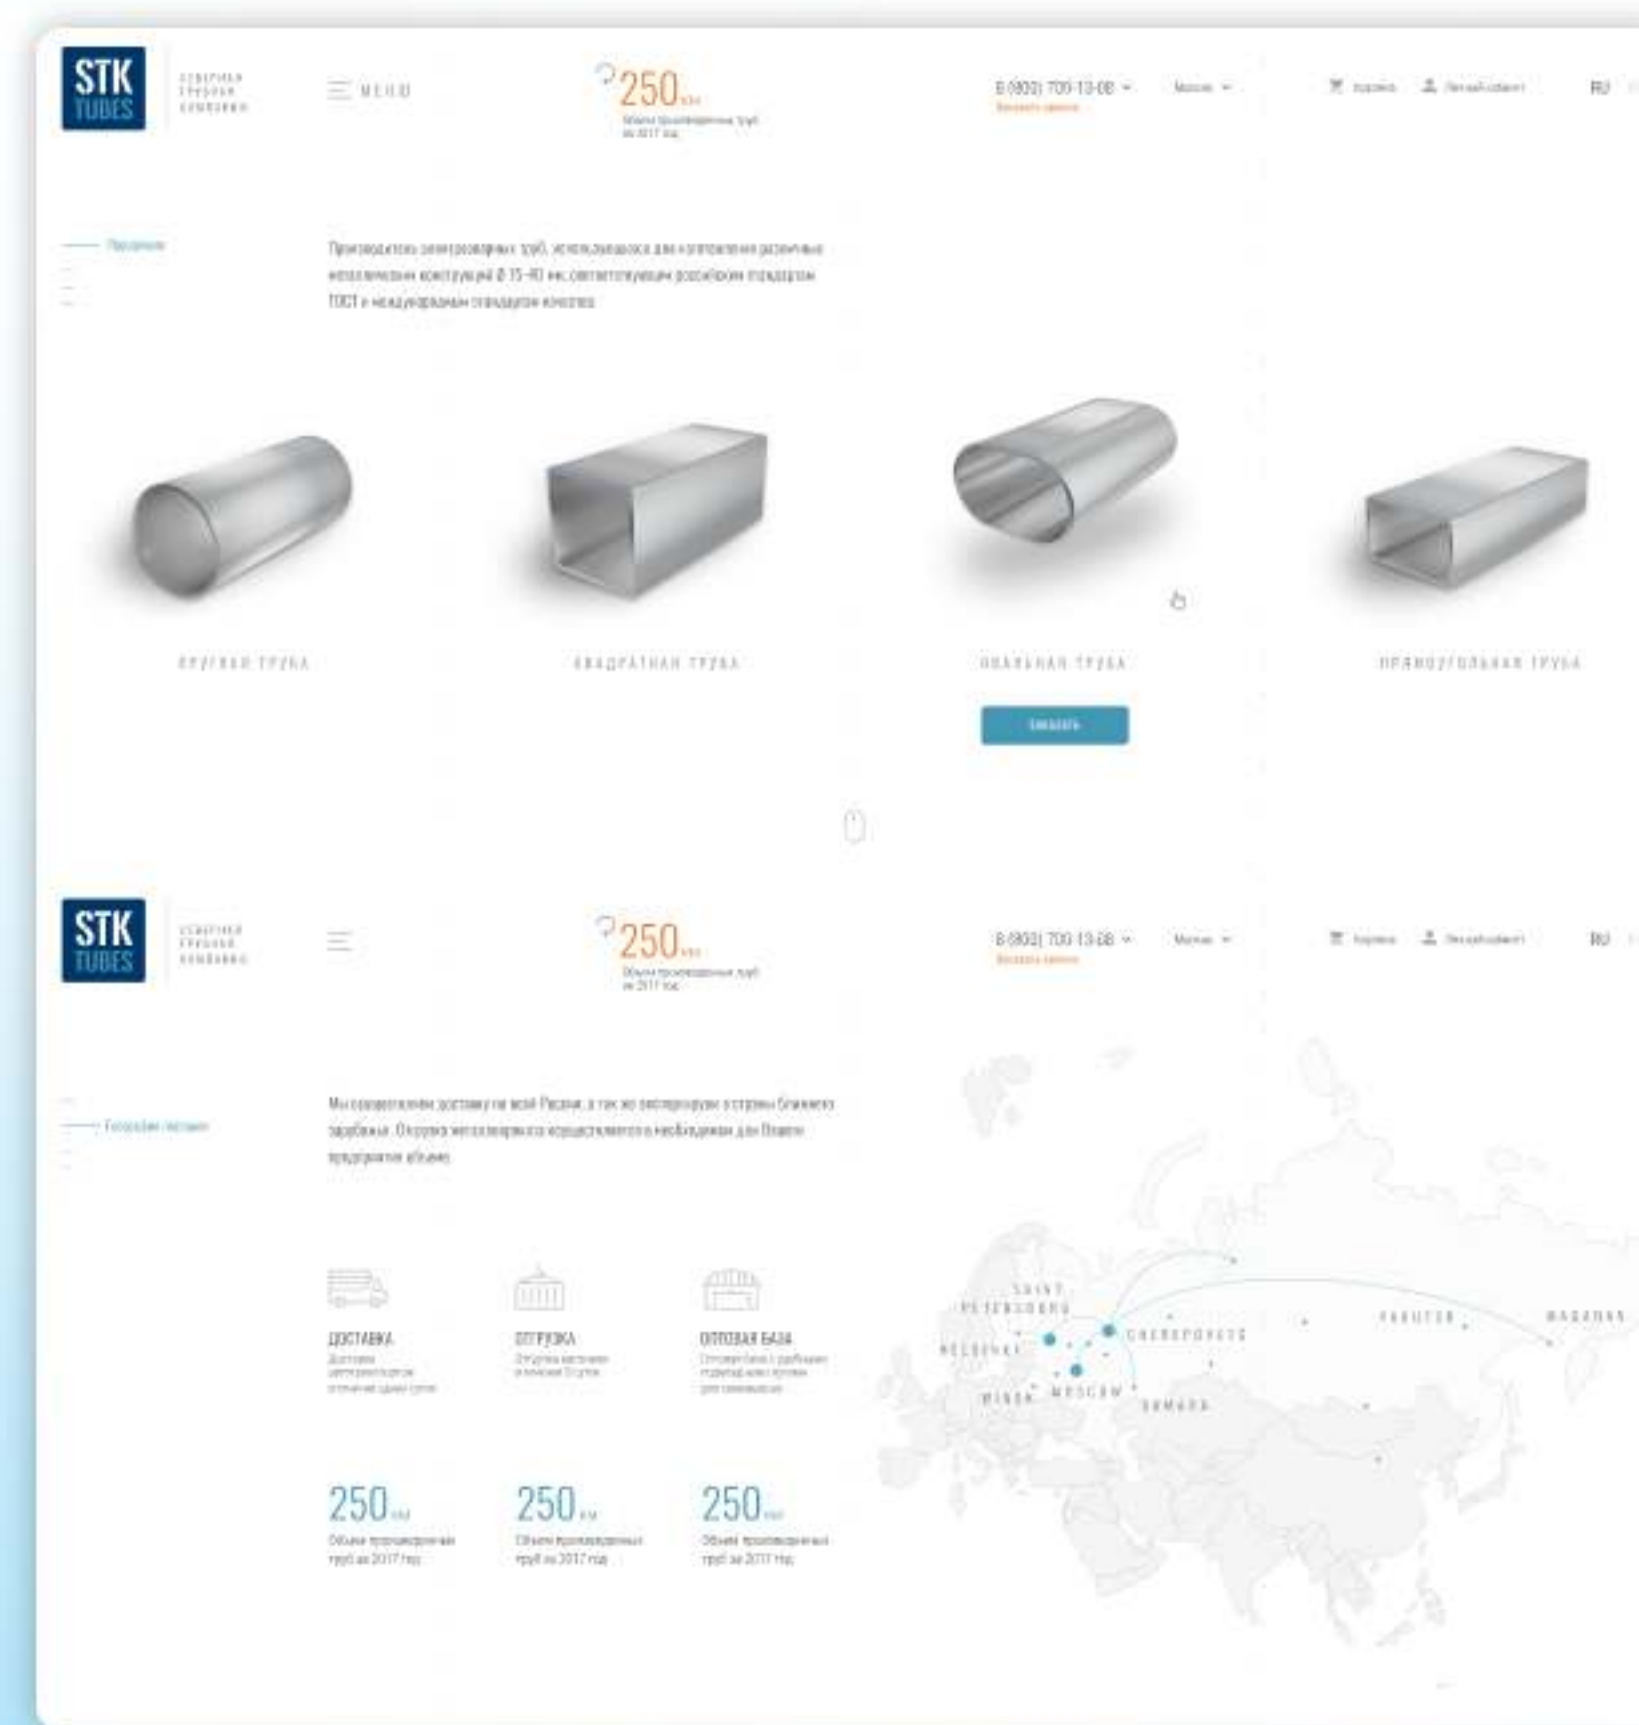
STK TUBES

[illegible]

MENU

250 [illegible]

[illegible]

8 (800) 700-13-08

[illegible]

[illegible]

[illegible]

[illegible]

RU

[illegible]

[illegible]

КРУГЛАЯ ТРУБА

КВАДРАТНАЯ ТРУБА

ОВАЛЬНАЯ ТРУБА

ПРЯМОУГОЛЬНАЯ ТРУБА

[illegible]

STK TUBES

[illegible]

250 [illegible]

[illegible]

8 (800) 700-13-08

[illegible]

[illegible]

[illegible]

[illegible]

RU

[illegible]

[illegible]

ДОСТАВКА
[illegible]

ОТГРУЗКА
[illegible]

ОПТОВАЯ БАЗА
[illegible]

250 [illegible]
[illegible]

250 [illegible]
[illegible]

250 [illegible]
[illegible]

SAINT PETERSBURG

HELSINKI

CHEREPOVETS

MINSK

MOSCOW

SAMARA

YAKUTSK

MAGADAN